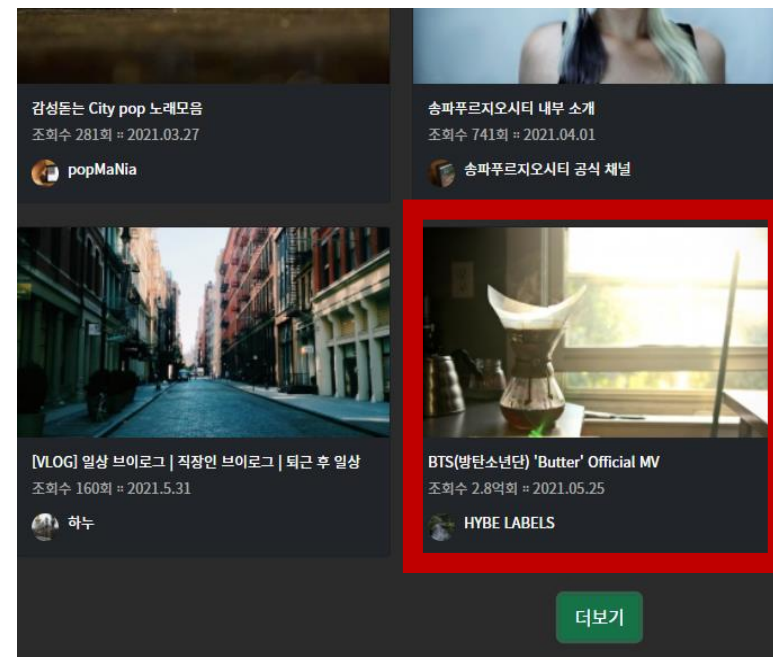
감성돋는 City pop 노래모음
조회수 281회 ∘ 2021.03.27
popMaNia

송파푸르지오시티 내부 소개
조회수 741회 ∘ 2021.04.01
송파푸르지오시티 공식 채널

[VLOG] 일상 브이로그 | 직장인 브이로그 | 퇴근 후 일상
조회수 160회 ∘ 2021.5.31
하누

BTS(방탄소년단) 'Butter' Official MV
조회수 2.8억회 ∘ 2021.05.25
HYBE LABELS

더보기